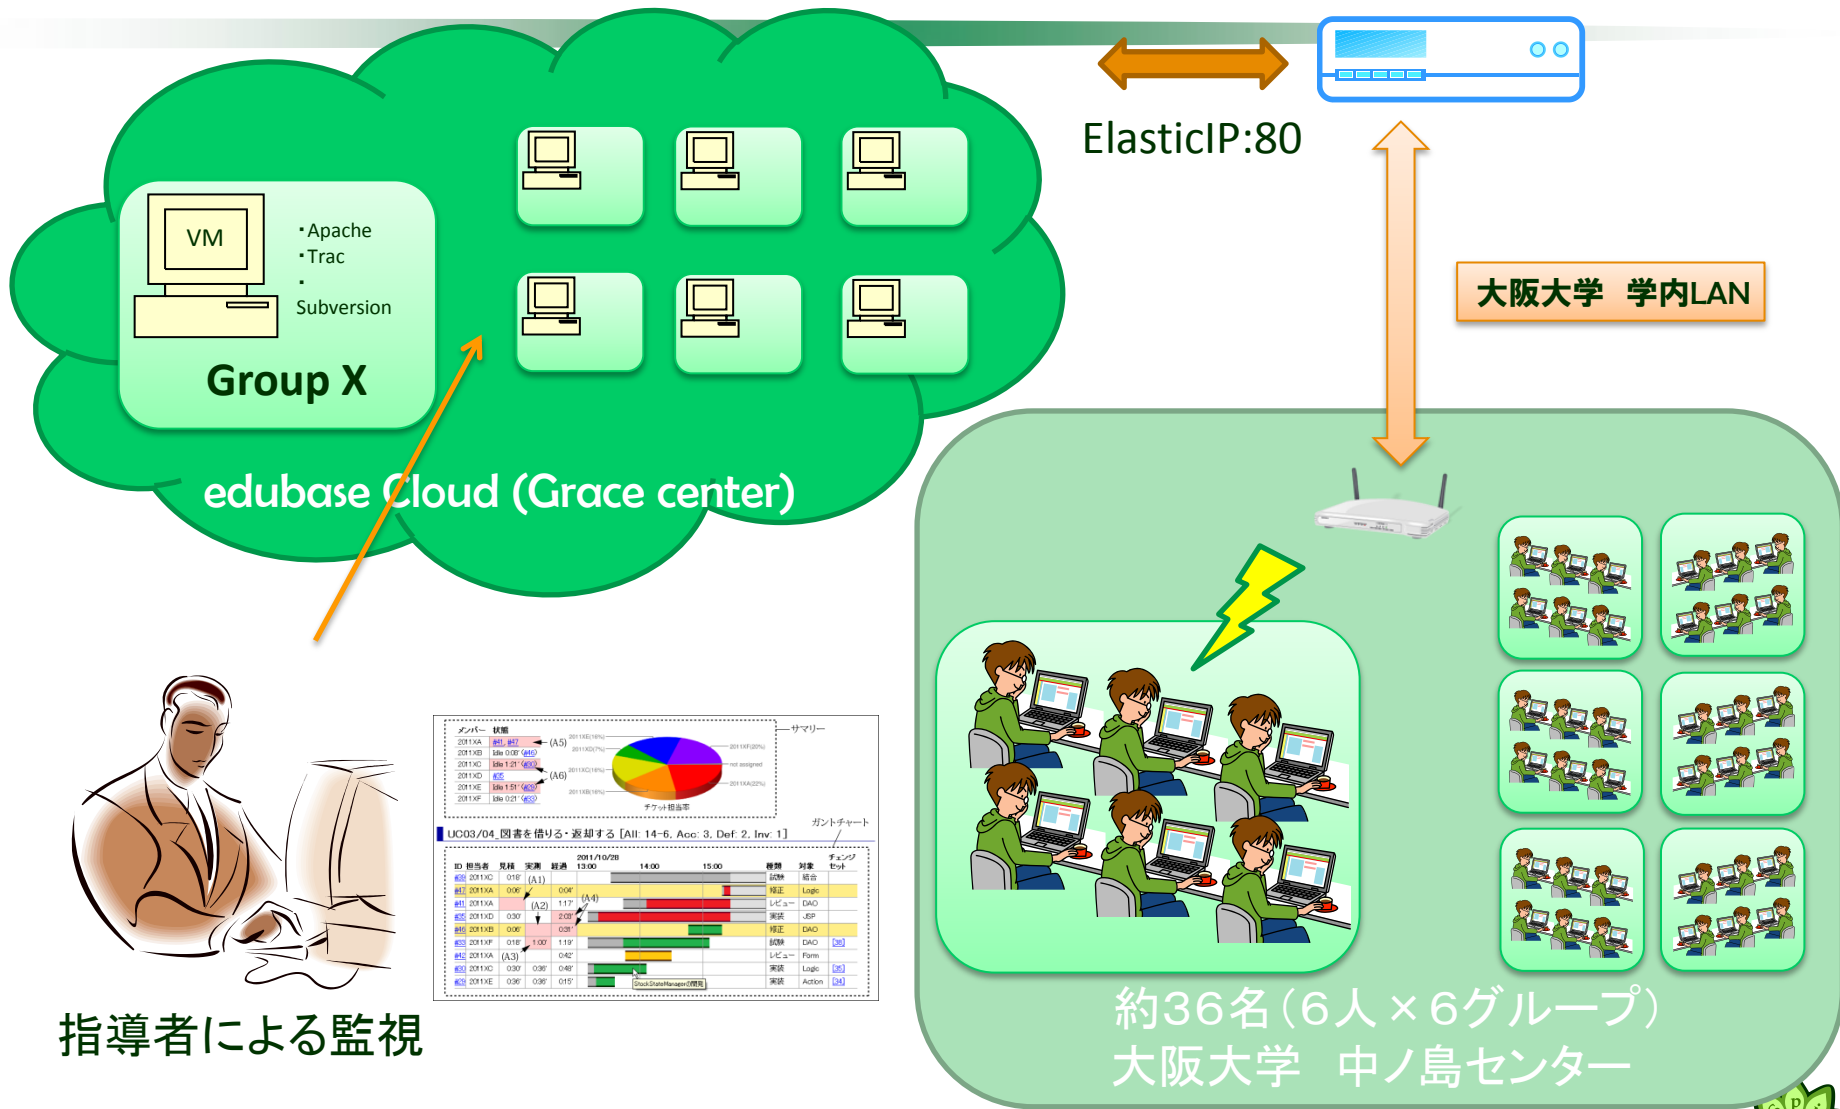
VM

・Apache
・Trac
・Subversion

Group X

edubase Cloud (Grace center)

ElasticIP:80

大阪大学　学内LAN

サマリー

チケット担当率

ガントチャート

UC03/04_図書を借りる・返却する [All: 14-6, Acc: 3, Def: 2, Inv: 1]

指導者による監視

約36名（6人×6グループ）
大阪大学　中ノ島センター